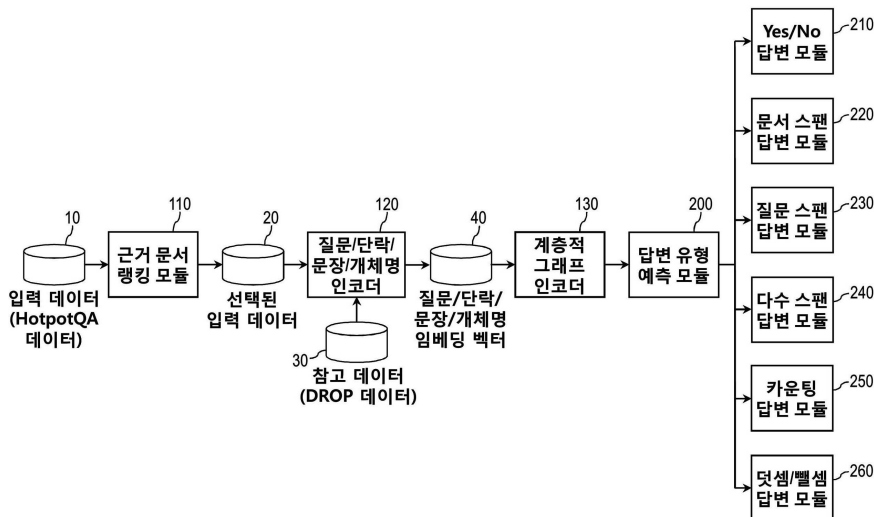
10
입력 데이터 (HotpotQA 데이터)

110
근거 문서 랭킹 모듈

20
선택된 입력 데이터

120
질문/단락/ 문장/개체명 인코더

30
참고 데이터 (DROP 데이터)

40
질문/단락/ 문장/개체명 임베딩 벡터

130
계층적 그래프 인코더

200
답변 유형 예측 모듈

210
Yes/No 답변 모듈

220
문서 스팬 답변 모듈

230
질문 스팬 답변 모듈

240
다수 스팬 답변 모듈

250
카운팅 답변 모듈

260
덧셈/뺄셈 답변 모듈